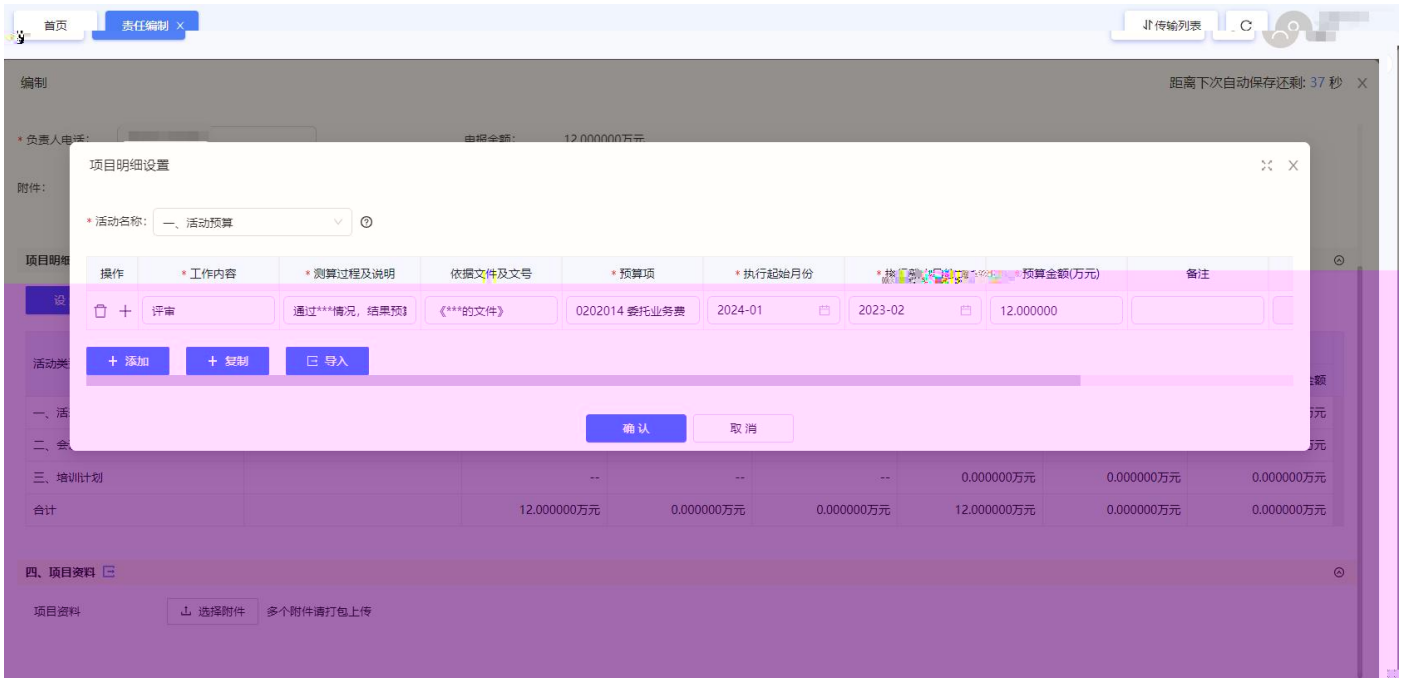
首页 责任编制 ×

传输列表 C

编制

距离下次自动保存还剩: 37 秒 ×

* 负责人电话:

申报金额: 12.000000万元

附件:

项目明细

设

活动类

一、活

二、会

三、培训计划 -- -- -- 0.000000万元 0.000000万元 0.000000万元

合计 12.000000万元 0.000000万元 0.000000万元 12.000000万元 0.000000万元 0.000000万元

四、项目资料

项目资料 选择附件 多个附件请打包上传

项目明细设置

* 活动名称: 一、活动预算

| 操作 | * 工作内容 | * 测算过程及说明 | 依据文件及文号 | * 预算项 | * 执行起始月份 | * 执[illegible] | * 预算金额(万元) | 备注 |
|---|---|---|---|---|---|---|---|---|
| + | 评审 | 通过***情况，结果预算 | 《***的文件》 | 0202014 委托业务费 | 2024-01 | 2023-02 | 12.000000 | |

+ 添加 + 复制 导入

确认 取消